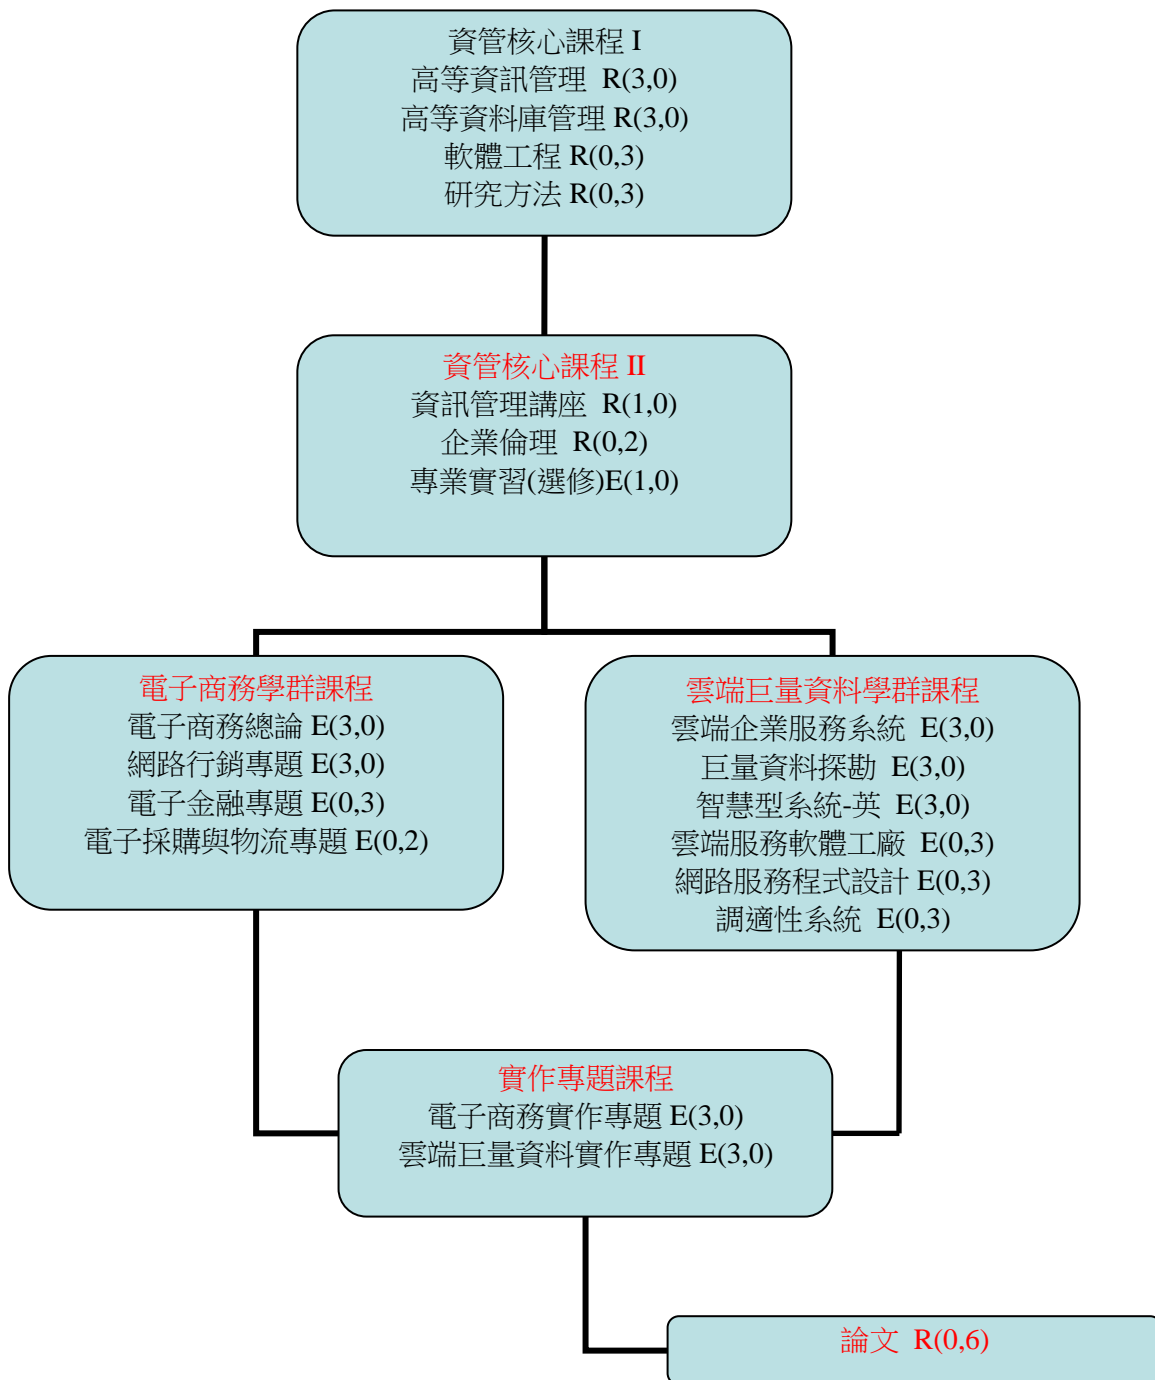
資管核心課程 I
高等資訊管理 R(3,0)
高等資料庫管理 R(3,0)
軟體工程 R(0,3)
研究方法 R(0,3)

資管核心課程 II
資訊管理講座 R(1,0)
企業倫理 R(0,2)
專業實習(選修)E(1,0)

電子商務學群課程
電子商務總論 E(3,0)
網路行銷專題 E(3,0)
電子金融專題 E(0,3)
電子採購與物流專題 E(0,2)

雲端巨量資料學群課程
雲端企業服務系統 E(3,0)
巨量資料探勘 E(3,0)
智慧型系統-英 E(3,0)
雲端服務軟體工廠 E(0,3)
網路服務程式設計 E(0,3)
調適性系統 E(0,3)

實作專題課程
電子商務實作專題 E(3,0)
雲端巨量資料實作專題 E(3,0)

論文 R(0,6)